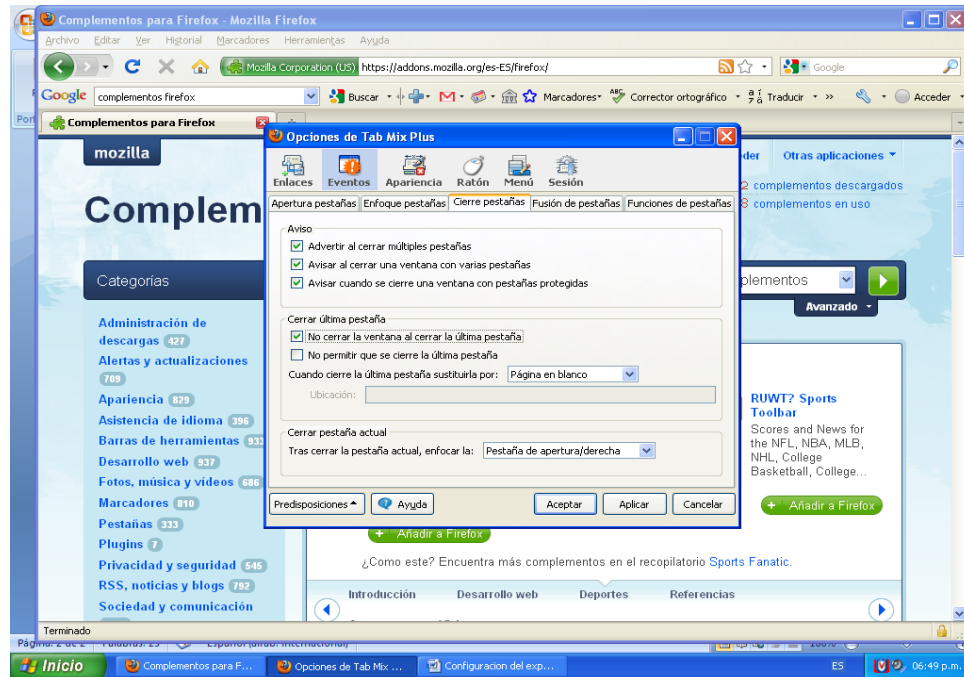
Complementos para Firefox - Mozilla Firefox

Archivo Editar Ver Historial Marcadores Herramientas Ayuda

Mozilla Corporation (US) https://addons.mozilla.org/es-ES/firefox/

Google

Google complementos firefox Buscar Marcadores Corrector ortográfico Traducir » Acceder

Complementos para Firefox

mozilla

Complem

Categorías

Administración de descargas 427
Alertas y actualizaciones 709
Apariencia 829
Asistencia de idioma 396
Barras de herramientas 933
Desarrollo web 937
Fotos, música y vídeos 686
Marcadores 810
Pestañas 333
Plugins 7
Privacidad y seguridad 545
RSS, noticias y blogs 792
Sociedad y comunicación

der Otras aplicaciones
2 complementos descargados
8 complementos en uso

plementos

Avanzado

RUWT? Sports Toolbar
Scores and News for the NFL, NBA, MLB, NHL, College Basketball, College...

Añadir a Firefox

Añadir a Firefox

¿Como este? Encuentra más complementos en el recopilatorio Sports Fanatic.

Introducción Desarrollo web Deportes Referencias

Opciones de Tab Mix Plus

Enlaces Eventos Apariencia Ratón Menú Sesión

Apertura pestañas | Enfoque pestañas | Cierre pestañas | Fusión de pestañas | Funciones de pestañas

Aviso
Advertir al cerrar múltiples pestañas
Avisar al cerrar una ventana con varias pestañas
Avisar cuando se cierre una ventana con pestañas protegidas

Cerrar última pestaña
No cerrar la ventana al cerrar la última pestaña
No permitir que se cierre la última pestaña
Cuando cierre la última pestaña sustituirla por: Página en blanco
Ubicación:

Cerrar pestaña actual
Tras cerrar la pestaña actual, enfocar la: Pestaña de apertura/derecha

Predisposiciones Ayuda Aceptar Aplicar Cancelar

Terminado

Página: 2 de 2 Palabras: 29 Español (alfab. internacional) 100%

Inicio Complementos para F... Opciones de Tab Mix ... Configuracion del exp... ES 06:49 p.m.